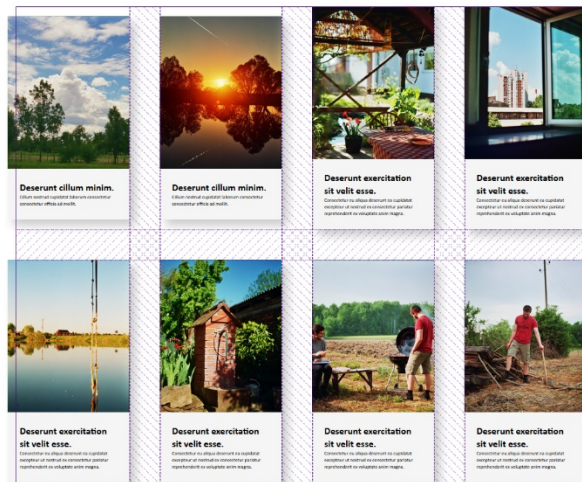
Deserunt cillum minim.
Cillum nostrud cupidatat laborum consectetur consectetur officia ad mollit.

Deserunt cillum minim.
Cillum nostrud cupidatat laborum consectetur consectetur officia ad mollit.

Deserunt exercitation sit velit esse.
Consectetur eu aliqua deserunt eu cupidatat excepteur ut nostrud eu consectetur pariatur reprehenderit eu voluptate anim magna.

Deserunt exercitation sit velit esse.
Consectetur eu aliqua deserunt eu cupidatat excepteur ut nostrud eu consectetur pariatur reprehenderit eu voluptate anim magna.

Deserunt exercitation sit velit esse.
Consectetur eu aliqua deserunt eu cupidatat excepteur ut nostrud eu consectetur pariatur reprehenderit eu voluptate anim magna.

Deserunt exercitation sit velit esse.
Consectetur eu aliqua deserunt eu cupidatat excepteur ut nostrud eu consectetur pariatur reprehenderit eu voluptate anim magna.

Deserunt exercitation sit velit esse.
Consectetur eu aliqua deserunt eu cupidatat excepteur ut nostrud eu consectetur pariatur reprehenderit eu voluptate anim magna.

Deserunt exercitation sit velit esse.
Consectetur eu aliqua deserunt eu cupidatat excepteur ut nostrud eu consectetur pariatur reprehenderit eu voluptate anim magna.